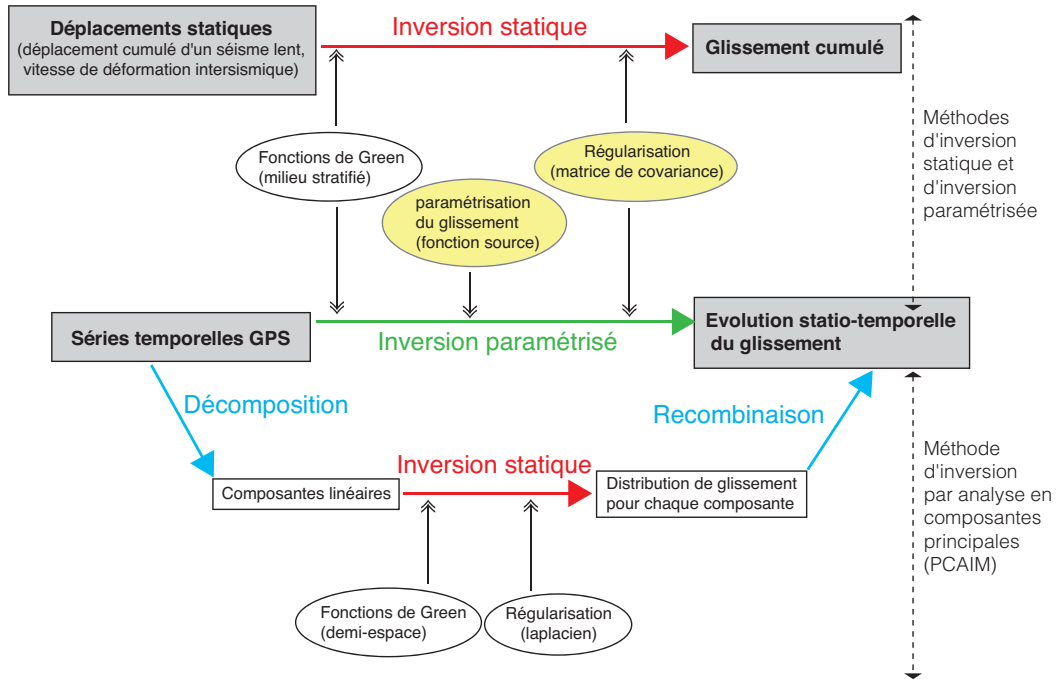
Déplacements statiques
(déplacement cumulé d'un séisme lent, vitesse de déformation intersismique)

Inversion statique

Glissement cumulé

Fonctions de Green
(milieu stratifié)

Régularisation
(matrice de covariance)

paramétrisation
du glissement
(fonction source)

Méthodes d'inversion statique et d'inversion paramétrisée

Séries temporelles GPS

Inversion paramétrisé

Evolution statio-temporelle du glissement

Décomposition

Recombinaison

Inversion statique

Composantes linéaires

Distribution de glissement pour chaque composante

Méthode d'inversion par analyse en composantes principales (PCAIM)

Fonctions de Green
(demi-espace)

Régularisation
(laplacien)